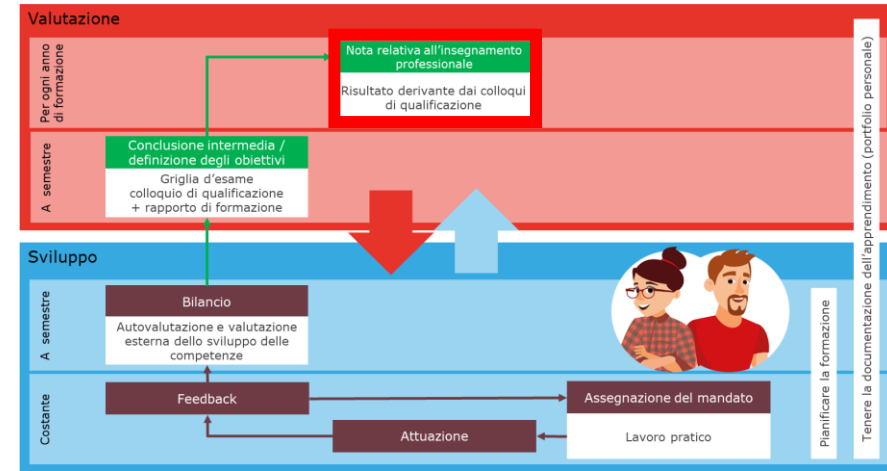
Valutazione

Per ogni anno di formazione

Nota relativa all'insegnamento professionale

Risultato derivante dai colloqui di qualificazione

A semestre

Conclusione intermedia / definizione degli obiettivi

Griglia d'esame colloquio di qualificazione + rapporto di formazione

Sviluppo

A semestre

Bilancio

Autovalutazione e valutazione esterna dello sviluppo delle competenze

Costante

Feedback

Assegnazione del mandato

Lavoro pratico

Attuazione

Pianificare la formazione

Tenere la documentazione dell'apprendimento (portfolio personale)